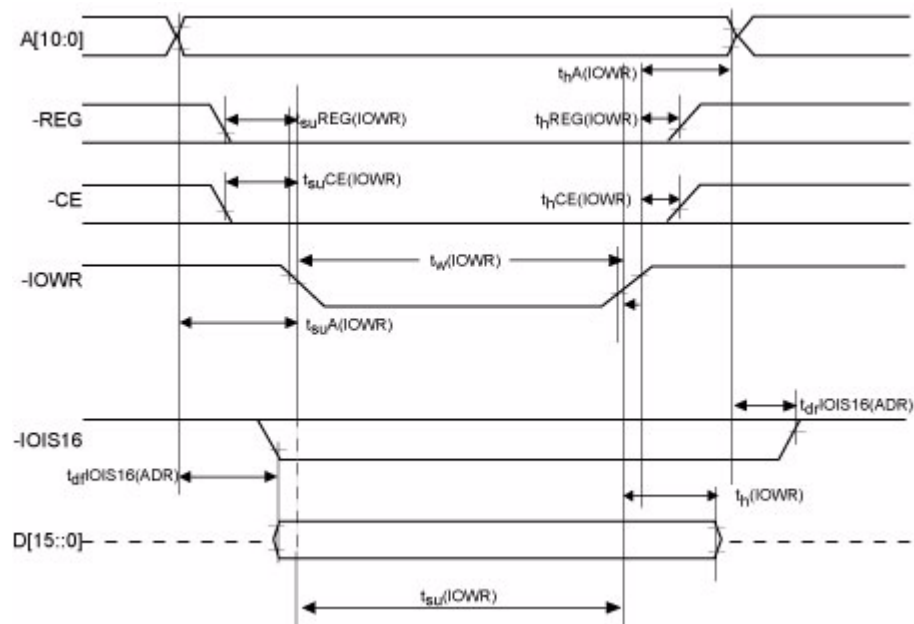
A[10:0]

$t_h$A(IOWR)

-REG

$t_{su}$REG(IOWR)

$t_h$REG(IOWR)

-CE

$t_{su}$CE(IOWR)

$t_h$CE(IOWR)

-IOWR

$t_w$(IOWR)

$t_{su}$A(IOWR)

$t_{dr}$IOIS16(ADR)

-IOIS16

$t_{df}$IOIS16(ADR)

$t_h$(IOWR)

D[15::0]

$t_{su}$(IOWR)